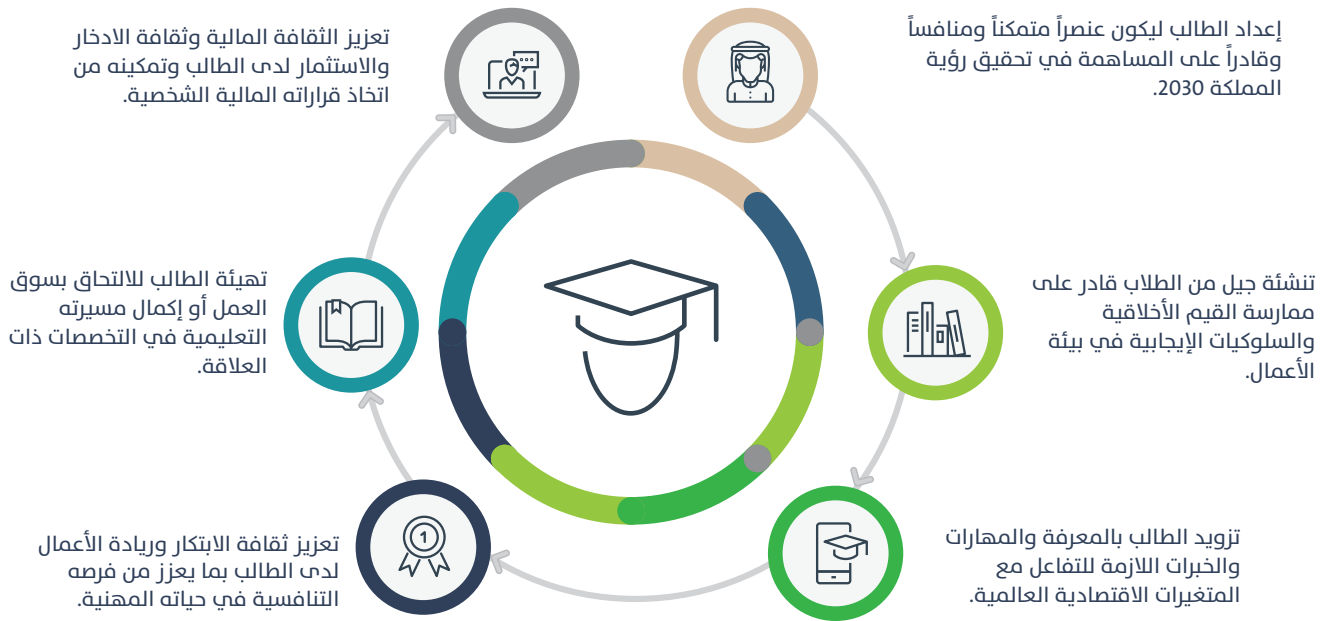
إعداد الطالب ليكون عنصراً متمكناً ومنافساً وقادراً على المساهمة في تحقيق رؤية المملكة 2030.

تنشئة جيل من الطلاب قادر على ممارسة القيم الأخلاقية والسلوكيات الإيجابية في بيئة الأعمال.

تزويد الطالب بالمعرفة والمهارات والخبرات اللازمة للتفاعل مع المتغيرات الاقتصادية العالمية.

تعزيز ثقافة الابتكار وريادة الأعمال لدى الطالب بما يعزز من فرصه التنافسية في حياته المهنية.

تهيئة الطالب للالتحاق بسوق العمل أو إكمال مسيرته التعليمية في التخصصات ذات العلاقة.

تعزيز الثقافة المالية وثقافة الادخار والاستثمار لدى الطالب وتمكينه من اتخاذ قراراته المالية الشخصية.